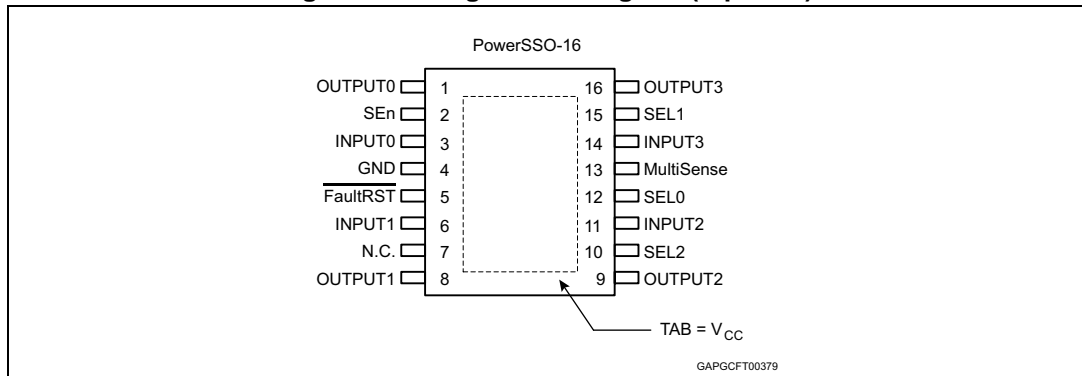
PowerSSO-16

OUTPUT0 1
SEn 2
INPUT0 3
GND 4
$\overline{\text{FaultRST}}$ 5
INPUT1 6
N.C. 7
OUTPUT1 8

16 OUTPUT3
15 SEL1
14 INPUT3
13 MultiSense
12 SEL0
11 INPUT2
10 SEL2
9 OUTPUT2

TAB = $V_{CC}$

GAPGCFT00379